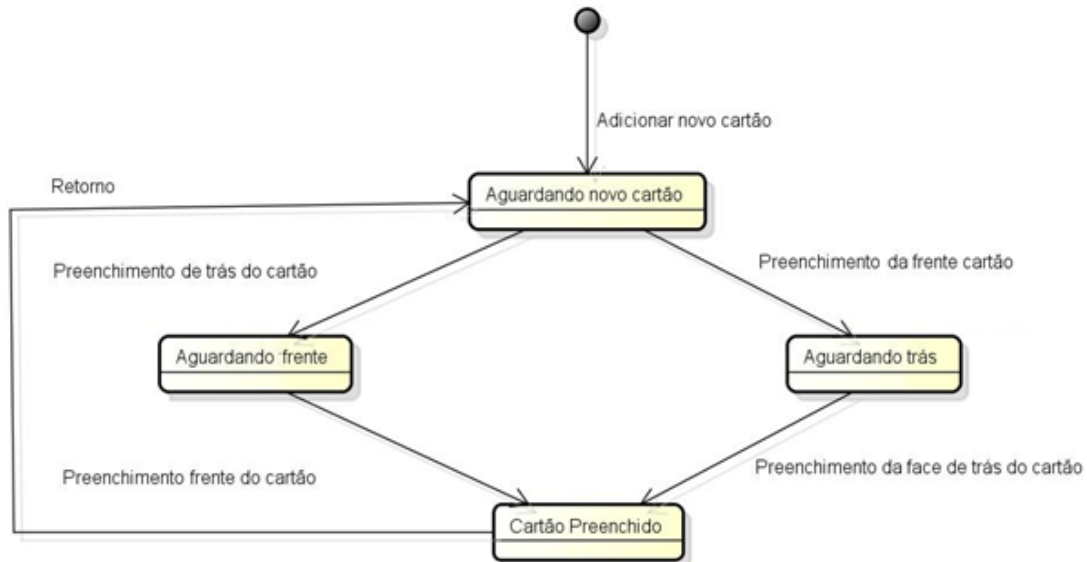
Adicionar novo cartão

Retorno

Aguardando novo cartão

Preenchimento de trás do cartão

Preenchimento da frente cartão

Aguardando frente

Aguardando trás

Preenchimento frente do cartão

Preenchimento da face de trás do cartão

Cartão Preenchido